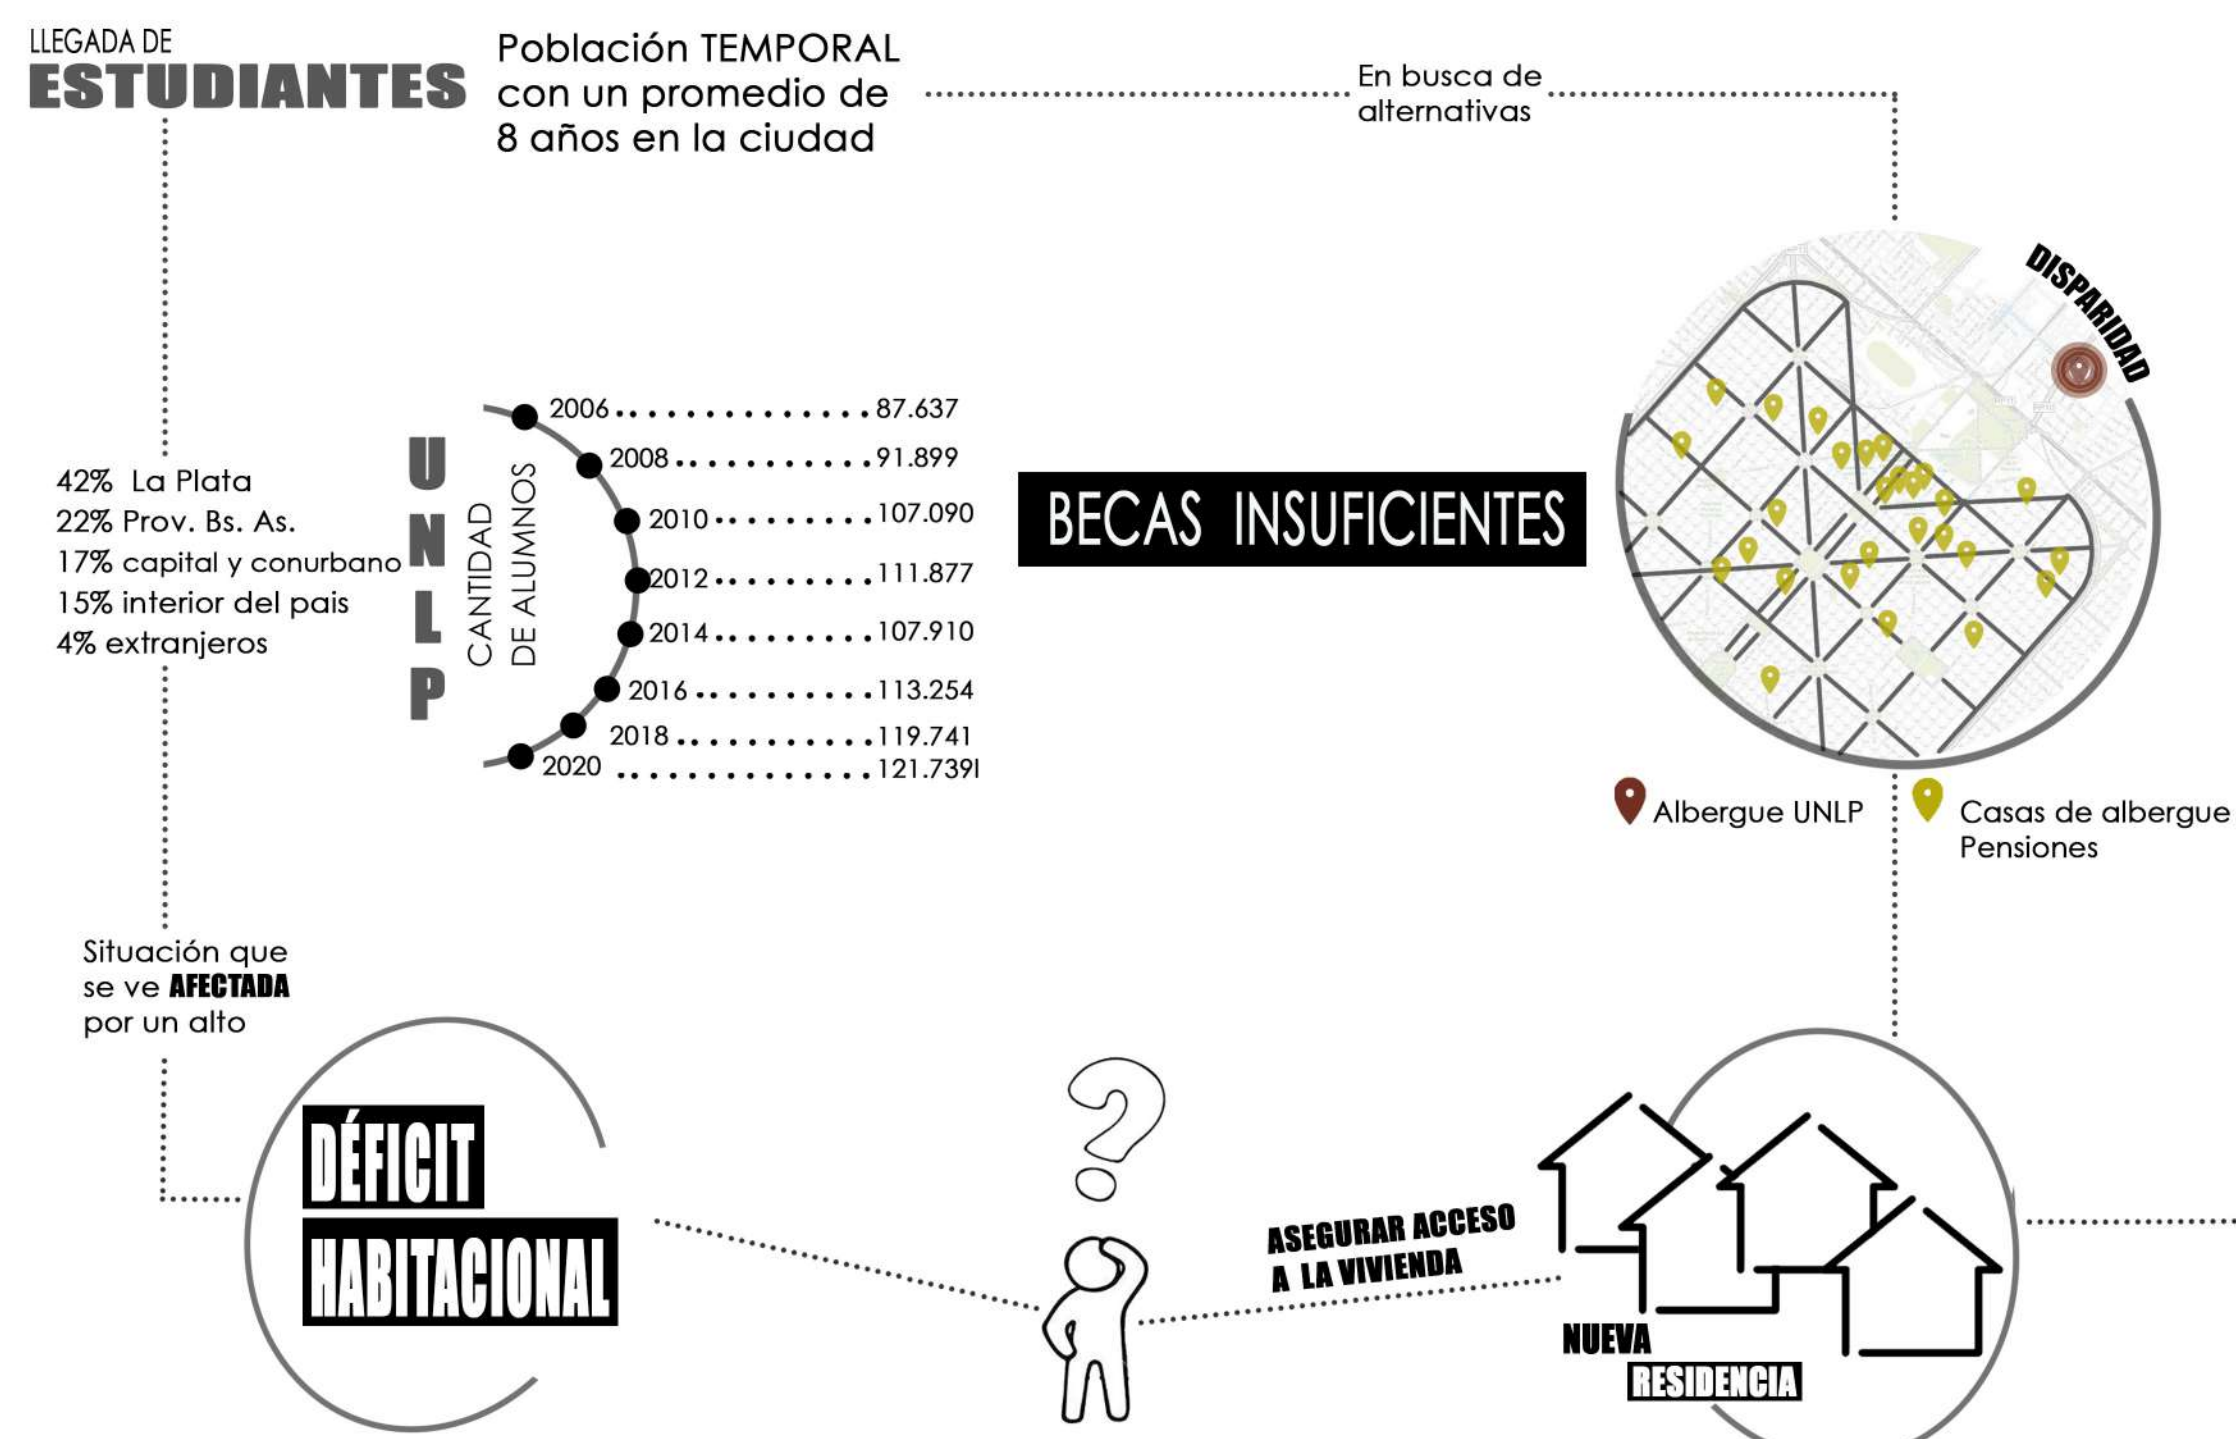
LLEGADA DE
ESTUDIANTES

Población TEMPORAL con un promedio de 8 años en la ciudad

En busca de alternativas

DISPARIDAD

42% La Plata
22% Prov. Bs. As.
17% capital y conurbano
15% interior del pais
4% extranjeros

UNLP

CANTIDAD DE ALUMNOS

2006 ............... 87.637
2008 ............ 91.899
2010 .......... 107.090
2012 .......... 111.877
2014 .......... 107.910
2016 .......... 113.254
2018 ............ 119.741
2020 ............ 121.739l

BECAS INSUFICIENTES

Albergue UNLP

Casas de albergue
Pensiones

Situación que se ve AFECTADA por un alto

DÉFICIT
HABITACIONAL

ASEGURAR ACCESO A LA VIVIENDA

NUEVA
RESIDENCIA